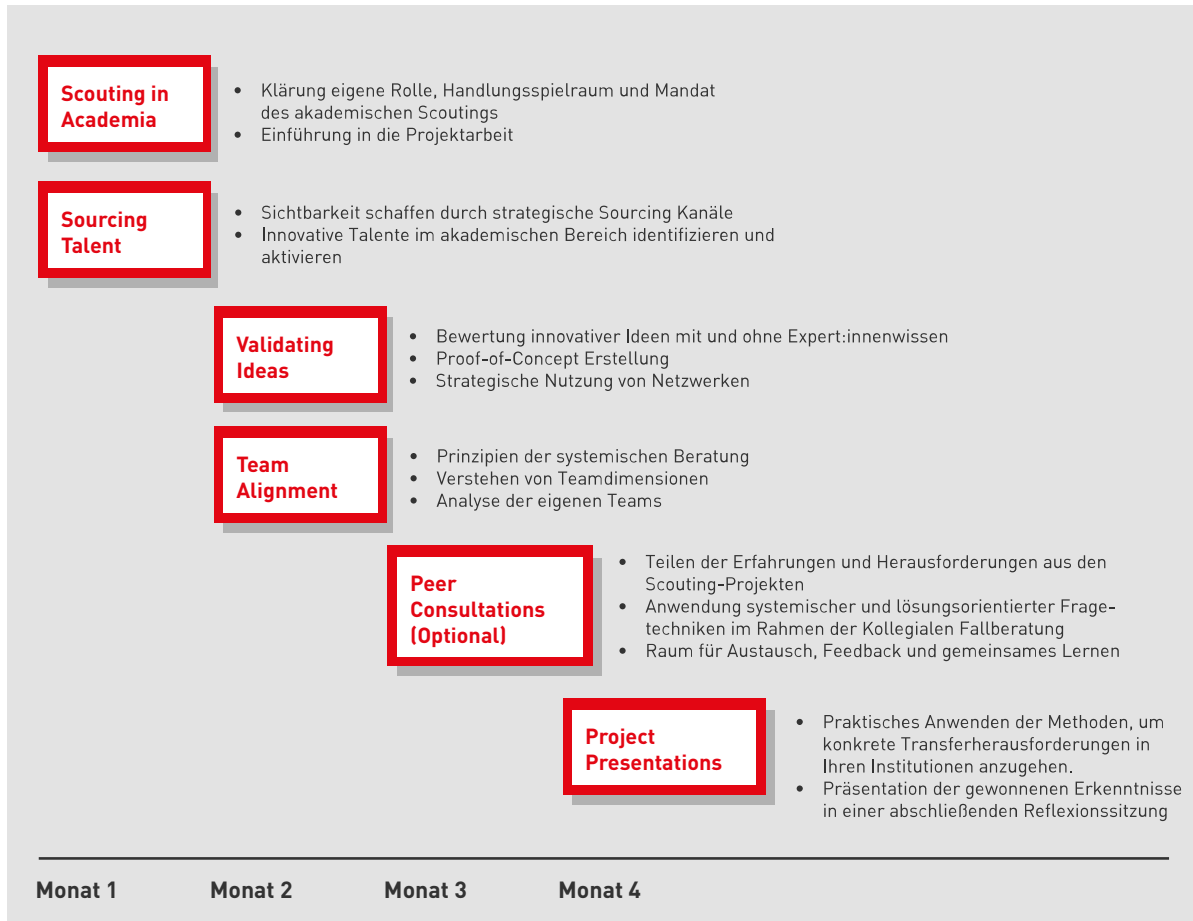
Scouting in Academia

- Klärung eigene Rolle, Handlungsspielraum und Mandat des akademischen Scoutings
- Einführung in die Projektarbeit

Sourcing Talent

- Sichtbarkeit schaffen durch strategische Sourcing Kanäle
- Innovative Talente im akademischen Bereich identifizieren und aktivieren

Validating Ideas

- Bewertung innovativer Ideen mit und ohne Expert:innenwissen
- Proof-of-Concept Erstellung
- Strategische Nutzung von Netzwerken

Team Alignment

- Prinzipien der systemischen Beratung
- Verstehen von Teamdimensionen
- Analyse der eigenen Teams

Peer Consultations (Optional)

- Teilen der Erfahrungen und Herausforderungen aus den Scouting-Projekten
- Anwendung systemischer und lösungsorientierter Fragetechniken im Rahmen der Kollegialen Fallberatung
- Raum für Austausch, Feedback und gemeinsames Lernen

Project Presentations

- Praktisches Anwenden der Methoden, um konkrete Transferherausforderungen in Ihren Institutionen anzugehen.
- Präsentation der gewonnenen Erkenntnisse in einer abschließenden Reflexionssitzung

Monat 1 Monat 2 Monat 3 Monat 4